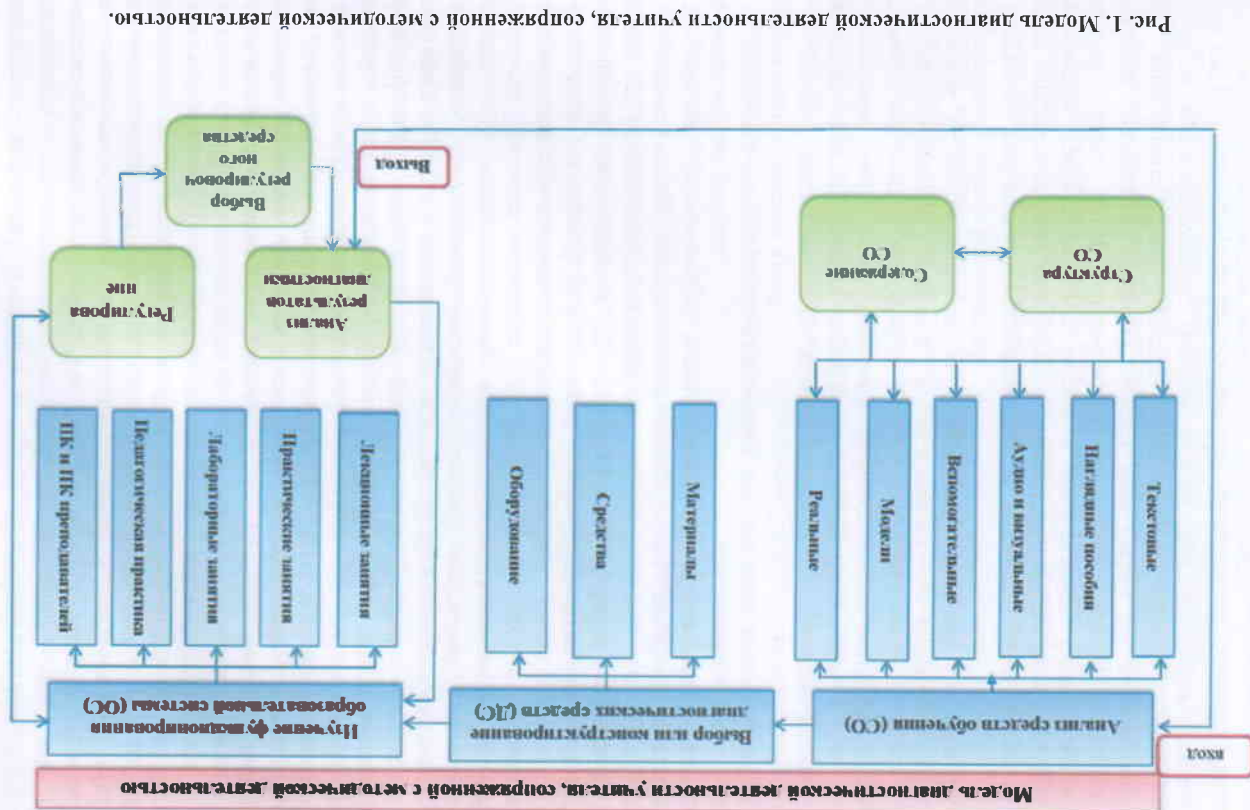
Модель диагностической деятельности учителя, сопряженной с методической деятельностью

Вход

Анализ средств обучения (СО)

Выбор или конструирование диагностических средств (ДС)

Изучение функционирования образовательной системы (ОС)

Текстовые

Наглядные пособия

Аудио и визуальные

Вспомогательные

Модели

Реальные

Материалы

Средства

Оборудование

Лекционные занятия

Практические занятия

Лабораторные занятия

Педагогическая практика

ПК и ПК преподавателей

Структура (С)

Содержание (С)

Анализ результатов диагностики

Регулирование

Выбор регулирующего средства

Выход

Рис. 1. Модель диагностической деятельности учителя, сопряженной с методической деятельностью.